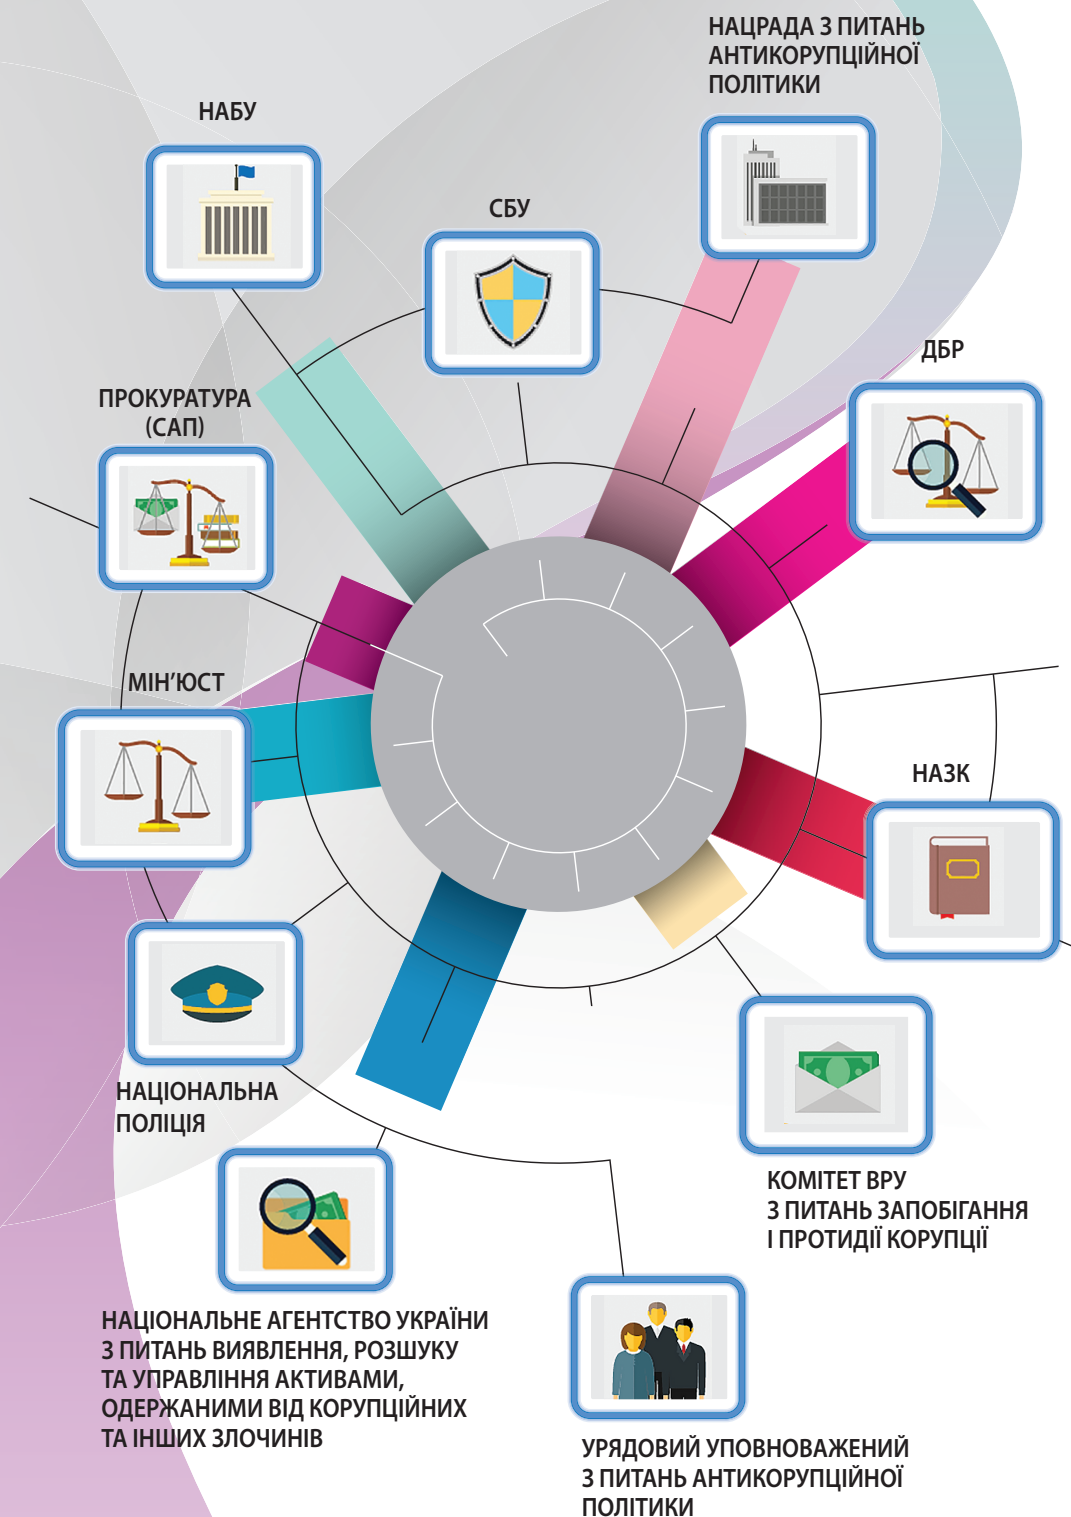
НАЦРАДА З ПИТАНЬ АНТИКОРУПЦІЙНОЇ ПОЛІТИКИ

НАБУ

СБУ

ДБР

ПРОКУРАТУРА (САП)

МІН'ЮСТ

НАЗК

НАЦІОНАЛЬНА ПОЛІЦІЯ

КОМІТЕТ ВРУ З ПИТАНЬ ЗАПОБІГАННЯ І ПРОТИДІЇ КОРУПЦІЇ

НАЦІОНАЛЬНЕ АГЕНТСТВО УКРАЇНИ З ПИТАНЬ ВИЯВЛЕННЯ, РОЗШУКУ ТА УПРАВЛІННЯ АКТИВАМИ, ОДЕРЖАНИМИ ВІД КОРУПЦІЙНИХ ТА ІНШИХ ЗЛОЧИНІВ

УРЯДОВИЙ УПОВНОВАЖЕНИЙ З ПИТАНЬ АНТИКОРУПЦІЙНОЇ ПОЛІТИКИ